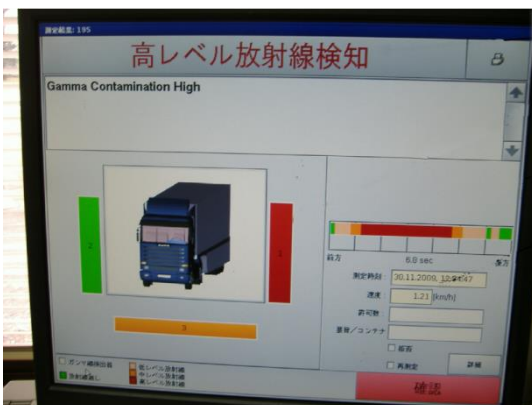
測定範囲: 195

高レベル放射線検知

Gamma Contamination High

2

3

3

前方

6.8 sec

後方

測定時刻 30.11.2009, 12:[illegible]:47

速度 1.21 [km/h]

許可数

車番／コンテナ

☐ 前方

☐ 再測定

詳細

☐ ガンマ線検出前

放射線なし

低レベル放射線

中レベル放射線

高レベル放射線

確認